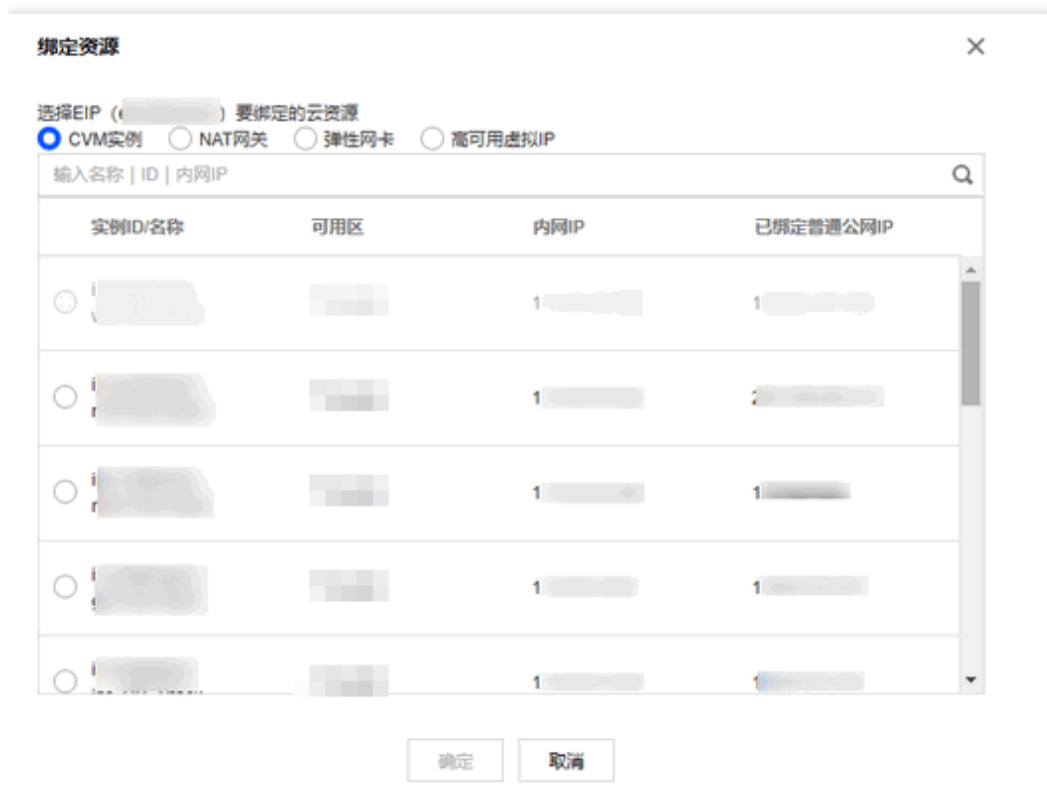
绑定资源

×

选择EIP（e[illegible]）要绑定的云资源

CVM实例　NAT网关　弹性网卡　高可用虚拟IP

输入名称 | ID | 内网IP

| 实例ID/名称 | 可用区 | 内网IP | 已绑定普通公网IP |
|---|---|---|---|
| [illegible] | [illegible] | 1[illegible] | 1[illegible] |
| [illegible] | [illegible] | 1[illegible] | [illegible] |
| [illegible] | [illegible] | 1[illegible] | 1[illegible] |
| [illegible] | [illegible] | 1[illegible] | 1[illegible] |
| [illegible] | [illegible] | 1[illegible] | 1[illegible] |

确定　取消